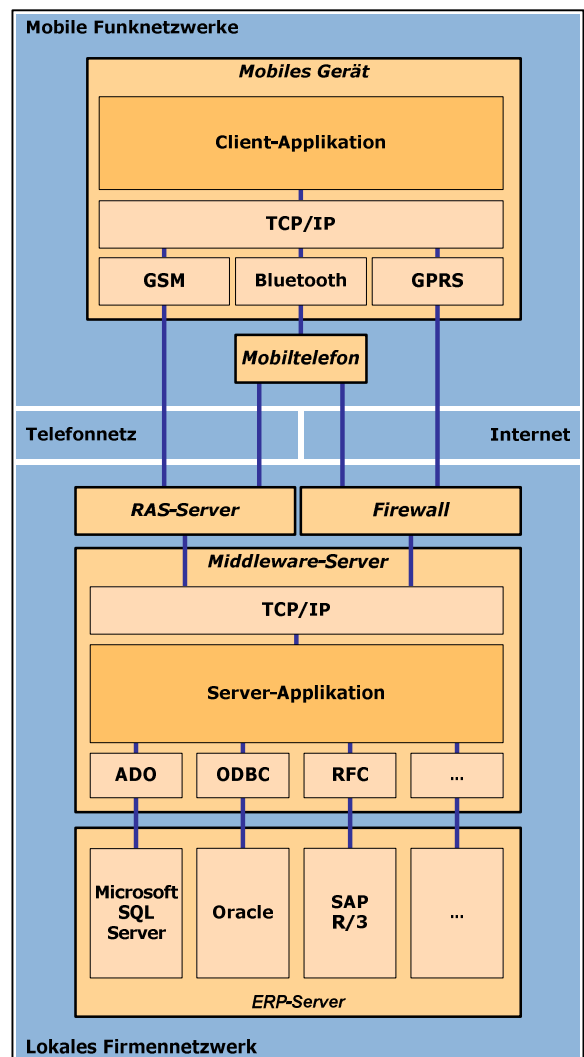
Mobile Funknetzwerke

Mobiles Gerät

Client-Applikation

TCP/IP

GSM

Bluetooth

GPRS

Mobiltelefon

Telefonnetz

Internet

RAS-Server

Firewall

Middleware-Server

TCP/IP

Server-Applikation

ADO

ODBC

RFC

...

Microsoft SQL Server

Oracle

SAP R/3

...

ERP-Server

Lokales Firmennetzwerk